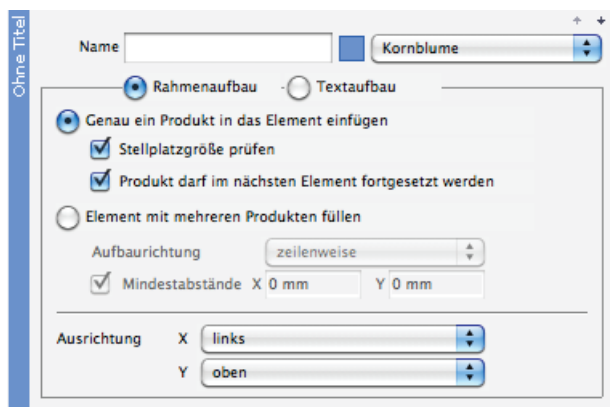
Ohne Titel

Name Kornblume

Rahmenaufbau Textaufbau

Genau ein Produkt in das Element einfügen

Stellplatzgröße prüfen

Produkt darf im nächsten Element fortgesetzt werden

Element mit mehreren Produkten füllen

Aufbaurichtung zeilenweise

Mindestabstände X 0 mm Y 0 mm

Ausrichtung X links

Y oben